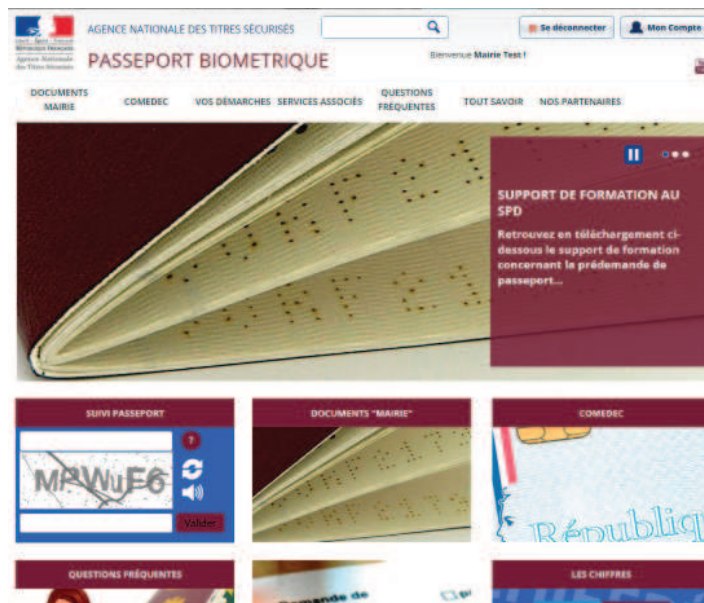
Liberté • Égalité • Fraternité
RÉPUBLIQUE FRANÇAISE
Agence Nationale des Titres Sécurisés

AGENCE NATIONALE DES TITRES SÉCURISÉS

PASSEPORT BIOMETRIQUE

Se déconnecter
Mon Compte

Bienvenue Mairie Test !

DOCUMENTS MAIRIE
COMEDEC
VOS DÉMARCHES
SERVICES ASSOCIÉS
QUESTIONS FRÉQUENTES
TOUT SAVOIR
NOS PARTENAIRES

SUPPORT DE FORMATION AU SPD

Retrouvez en téléchargement ci-dessous le support de formation concernant la prédemande de passeport...

SUIVI PASSEPORT
MPWuE6
Valider

DOCUMENTS "MAIRIE"

COMEDEC
Républiq

QUESTIONS FRÉQUENTES

Demande de

LES CHIFFRES